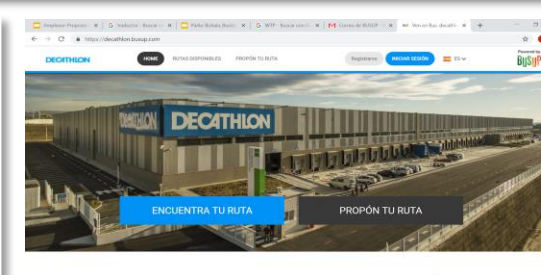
Empleos Preparac | Inditex - Buscar | Pablo Rubalo Busca | WTF - Buscar con G | Correo de BUSUP | Ven en Bus decath

https://decathlon.busup.com

DECATHLON

HOME

RUTAS DISPONIBLES

PROPÓN TU RUTA

Registrarse

INICIAR SESIÓN

ES

Powered by

BUSUP

DECATHLON

DECATHLON

ENCUENTRA TU RUTA

PROPÓN TU RUTA